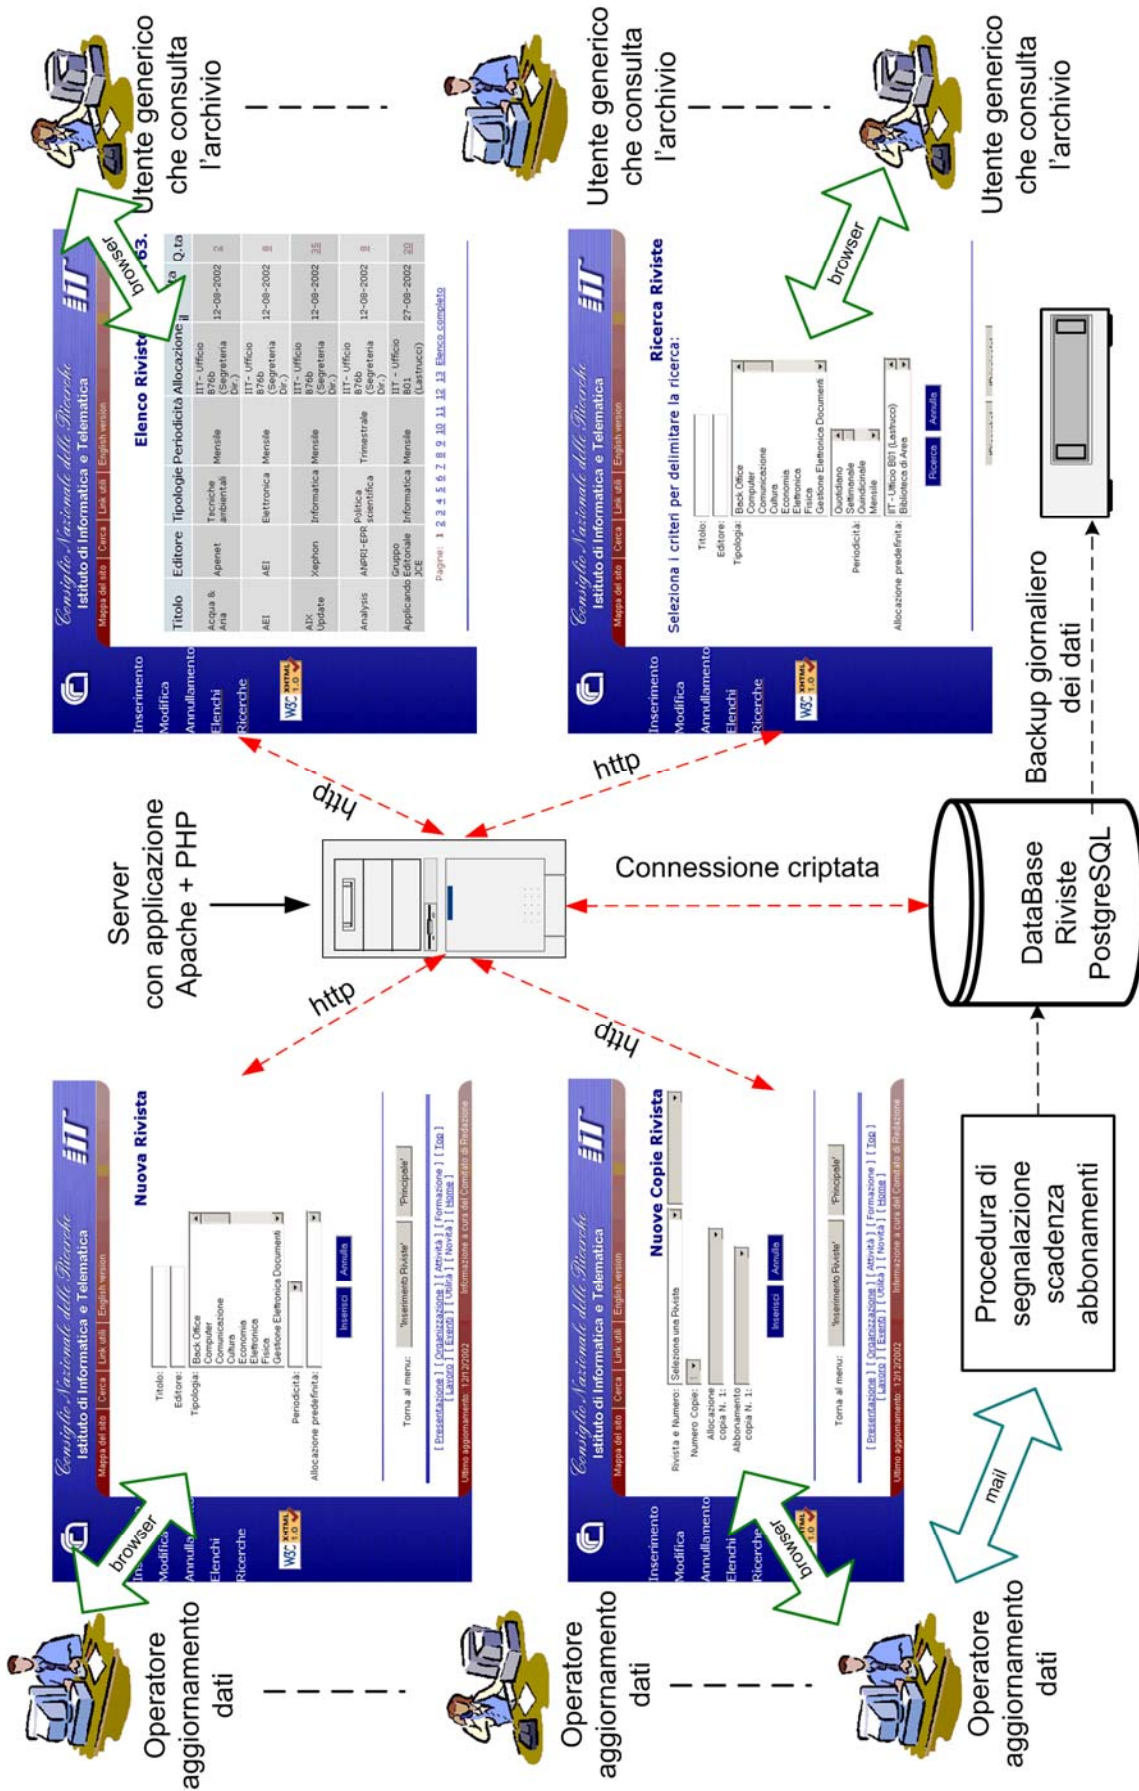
Utente generico che consulta l'archivio

Utente generico che consulta l'archivio

Utente generico che consulta l'archivio

browser

browser

Consiglio Nazionale delle Ricerche
Istituto di Informatica e Telematica
iit

Mappa del sito | Cerca | Link utili | English version

Elenco Riviste

| Titolo | Editore | Tipologie | Periodicità | Allocazione | Q.ta |
|---|---|---|---|---|---|
| Acqua & Aria | Apenet | Tecniche ambientali | Mensile | IIT - Ufficio B76b (Segreteria Dir.) 12-08-2002 | 2 |
| AEI | AEI | Elettronica | Mensile | IIT - Ufficio B76b (Segreteria Dir.) 12-08-2002 | 8 |
| AIX Update | Xephon | Informatica | Mensile | IIT - Ufficio B76b (Segreteria Dir.) 12-08-2002 | 35 |
| Analysis | ANPRI-EPR | Politica scientifica | Trimestrale | IIT - Ufficio B76b (Segreteria Dir.) 12-08-2002 | 8 |
| Applicando | Gruppo Editoriale JCE | Informatica | Mensile | IIT - Ufficio B01 (Lastrucci) 27-08-2002 | 20 |

Pagine: 1 2 3 4 5 6 7 8 9 10 11 12 13 Elenco completo

Inserimento
Modifica
Annullamento
Elenchi
Ricerche

Consiglio Nazionale delle Ricerche
Istituto di Informatica e Telematica
iit

Ricerca Riviste

Seleziona i criteri per delimitare la ricerca:

Titolo:
Editore:
Tipologia: Back Office, Computer, Comunicazione, Cultura, Economia, Elettronica, Fisica, Gestione Elettronica Documenti
Periodicità: Quotidiano, Settimanale, Quindicinale, Mensile
Allocazione predefinita: IIT - Ufficio B01 (Lastrucci), Biblioteca di Area

Ricerca Annulla

Inserimento
Modifica
Annullamento
Elenchi
Ricerche

Server con applicazione Apache + PHP

http

http

http

http

Connessione criptata

DataBase Riviste PostgreSQL

Backup giornaliero dei dati

Procedura di segnalazione scadenza abbonamenti

mail

Consiglio Nazionale delle Ricerche
Istituto di Informatica e Telematica
iit

Nuova Rivista

Titolo:
Editore:
Tipologia: Back Office, Computer, Comunicazione, Cultura, Economia, Elettronica, Fisica, Gestione Elettronica Documenti
Periodicità:
Allocazione predefinita:

Inserisci Annulla

Torna al menu: 'Inserimento Riviste' 'Principale'

[ Presentazione ] [ Organizzazione ] [ Attività ] [ Formazione ] [ Top ]
[ Lavoro ] [ Eventi ] [ Utilità ] [ Novità ] [ Home ]

Ultimo aggiornamento: 12/12/2002 Informazione a cura del Comitato di Redazione

Consiglio Nazionale delle Ricerche
Istituto di Informatica e Telematica
iit

Nuove Copie Rivista

Rivista e Numero: Seleziona una Rivista
Numero Copie:
Allocazione copia N. 1:
Abbonamento copia N. 1:

Inserisci Annulla

Torna al menu: 'Inserimento Riviste' 'Principale'

[ Presentazione ] [ Organizzazione ] [ Attività ] [ Formazione ] [ Top ]
[ Lavoro ] [ Eventi ] [ Utilità ] [ Novità ] [ Home ]

Ultimo aggiornamento: 12/12/2002 Informazione a cura del Comitato di Redazione

Inserimento
Modifica
Annullamento
Elenchi
Ricerche

browser

browser

Operatore aggiornamento dati

Operatore aggiornamento dati

Operatore aggiornamento dati